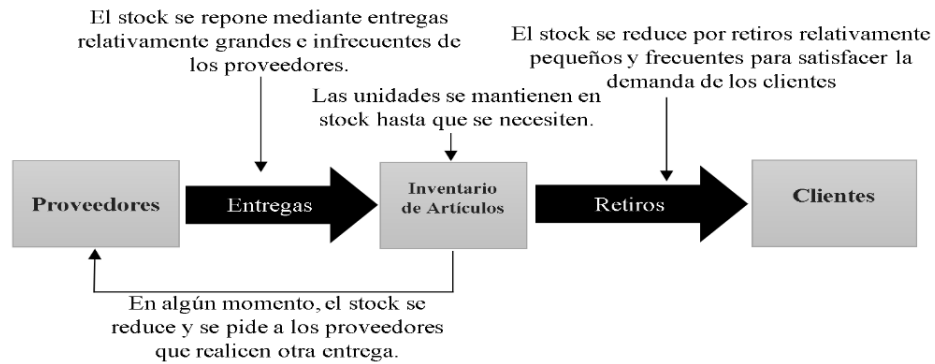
El stock se repone mediante entregas relativamente grandes e infrecuentes de los proveedores.

El stock se reduce por retiros relativamente pequeños y frecuentes para satisfacer la demanda de los clientes

Las unidades se mantienen en stock hasta que se necesiten.

Proveedores

Entregas

Inventario de Artículos

Retiros

Clientes

En algún momento, el stock se reduce y se pide a los proveedores que realicen otra entrega.